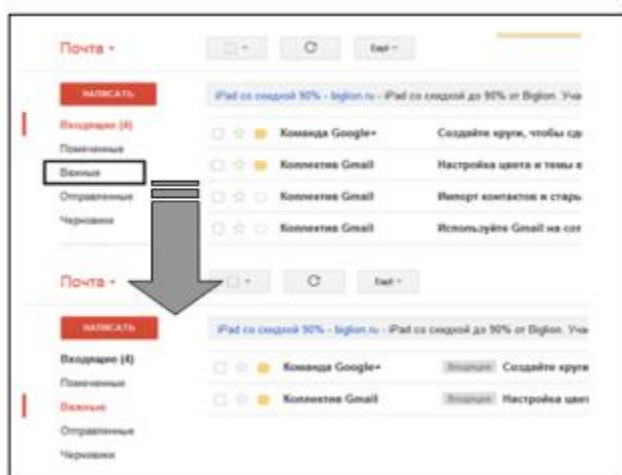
Почта ▾

НАПИСАТЬ

Входящие (4)
Помеченные
Важные
Отправленные
Черновики

Ещё ▾

iPad со скидкой 90% - biglion.ru - iPad со скидкой до 90% от Biglion. Уча

Команда Google+ Создайте круги, чтобы сд
Коллектив Gmail Настройка цвета и темы в
Коллектив Gmail Импорт контактов и стар
Коллектив Gmail Используйте Gmail на со

Почта ▾

НАПИСАТЬ

Входящие (4)
Помеченные
Важные
Отправленные
Черновики

Ещё ▾

iPad со скидкой 90% - biglion.ru - iPad со скидкой до 90% от Biglion. Уча

Команда Google+ Входящие Создайте круги
Коллектив Gmail Входящие Настройка цвет